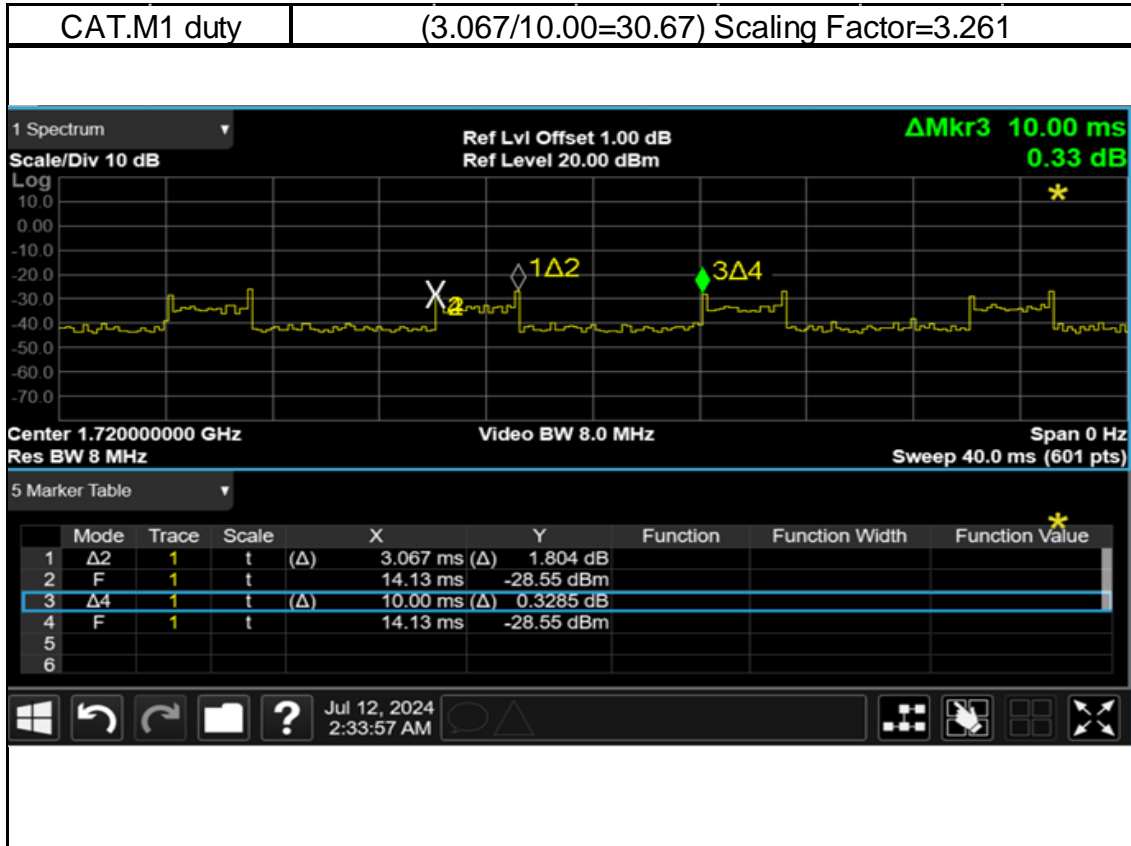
| CAT.M1 duty | (3.067/10.00=30.67) Scaling Factor=3.261 |
|---|---|

1 Spectrum

Scale/Div 10 dB

Ref Lvl Offset 1.00 dB
Ref Level 20.00 dBm

ΔMkr3 10.00 ms
0.33 dB

Log
10.0
0.00
-10.0
-20.0
-30.0
-40.0
-50.0
-60.0
-70.0

1Δ2
3Δ4

Center 1.720000000 GHz
Res BW 8 MHz

Video BW 8.0 MHz

Span 0 Hz
Sweep 40.0 ms (601 pts)

5 Marker Table

| | Mode | Trace | Scale | X | Y | Function | Function Width | Function Value |
|---|---|---|---|---|---|---|---|---|
| 1 | Δ2 | 1 | t | (Δ) 3.067 ms | (Δ) 1.804 dB | | | |
| 2 | F | 1 | t | 14.13 ms | -28.55 dBm | | | |
| 3 | Δ4 | 1 | t | (Δ) 10.00 ms | (Δ) 0.3285 dB | | | |
| 4 | F | 1 | t | 14.13 ms | -28.55 dBm | | | |
| 5 | | | | | | | | |
| 6 | | | | | | | | |

Jul 12, 2024
2:33:57 AM